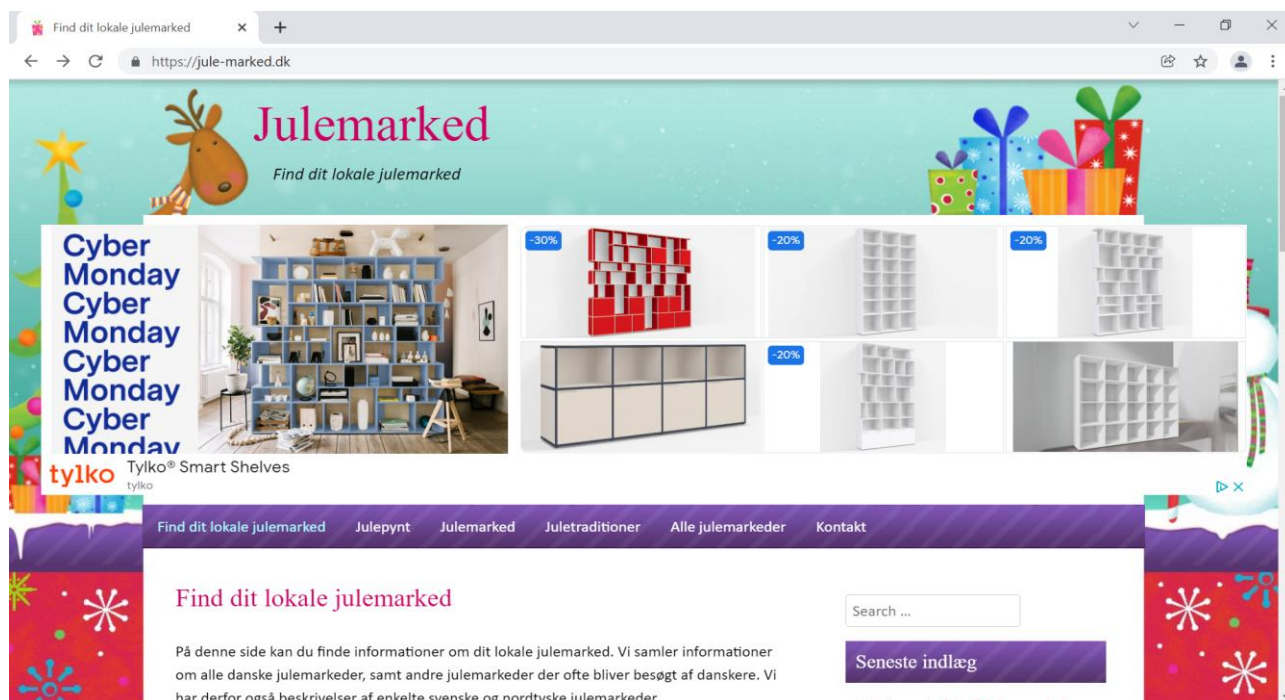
Find dit lokale julemarked ×
+
https://jule-marked.dk

Julemarked
Find dit lokale julemarked

Cyber Monday Cyber Monday Cyber Monday Cyber Monday

-30%
-20%
-20%
-20%

tylko Tylko® Smart Shelves
tylko

Find dit lokale julemarked Julepynt Julemarked Juletraditioner Alle julemarkeder Kontakt

Find dit lokale julemarked

På denne side kan du finde informationer om dit lokale julemarked. Vi samler informationer om alle danske julemarkeder, samt andre julemarkeder der ofte bliver besøgt af danskere. Vi har derfor også beskrivelser af enkelte svenske og nordtyske julemarkeder.

Search ...

Seneste indlæg